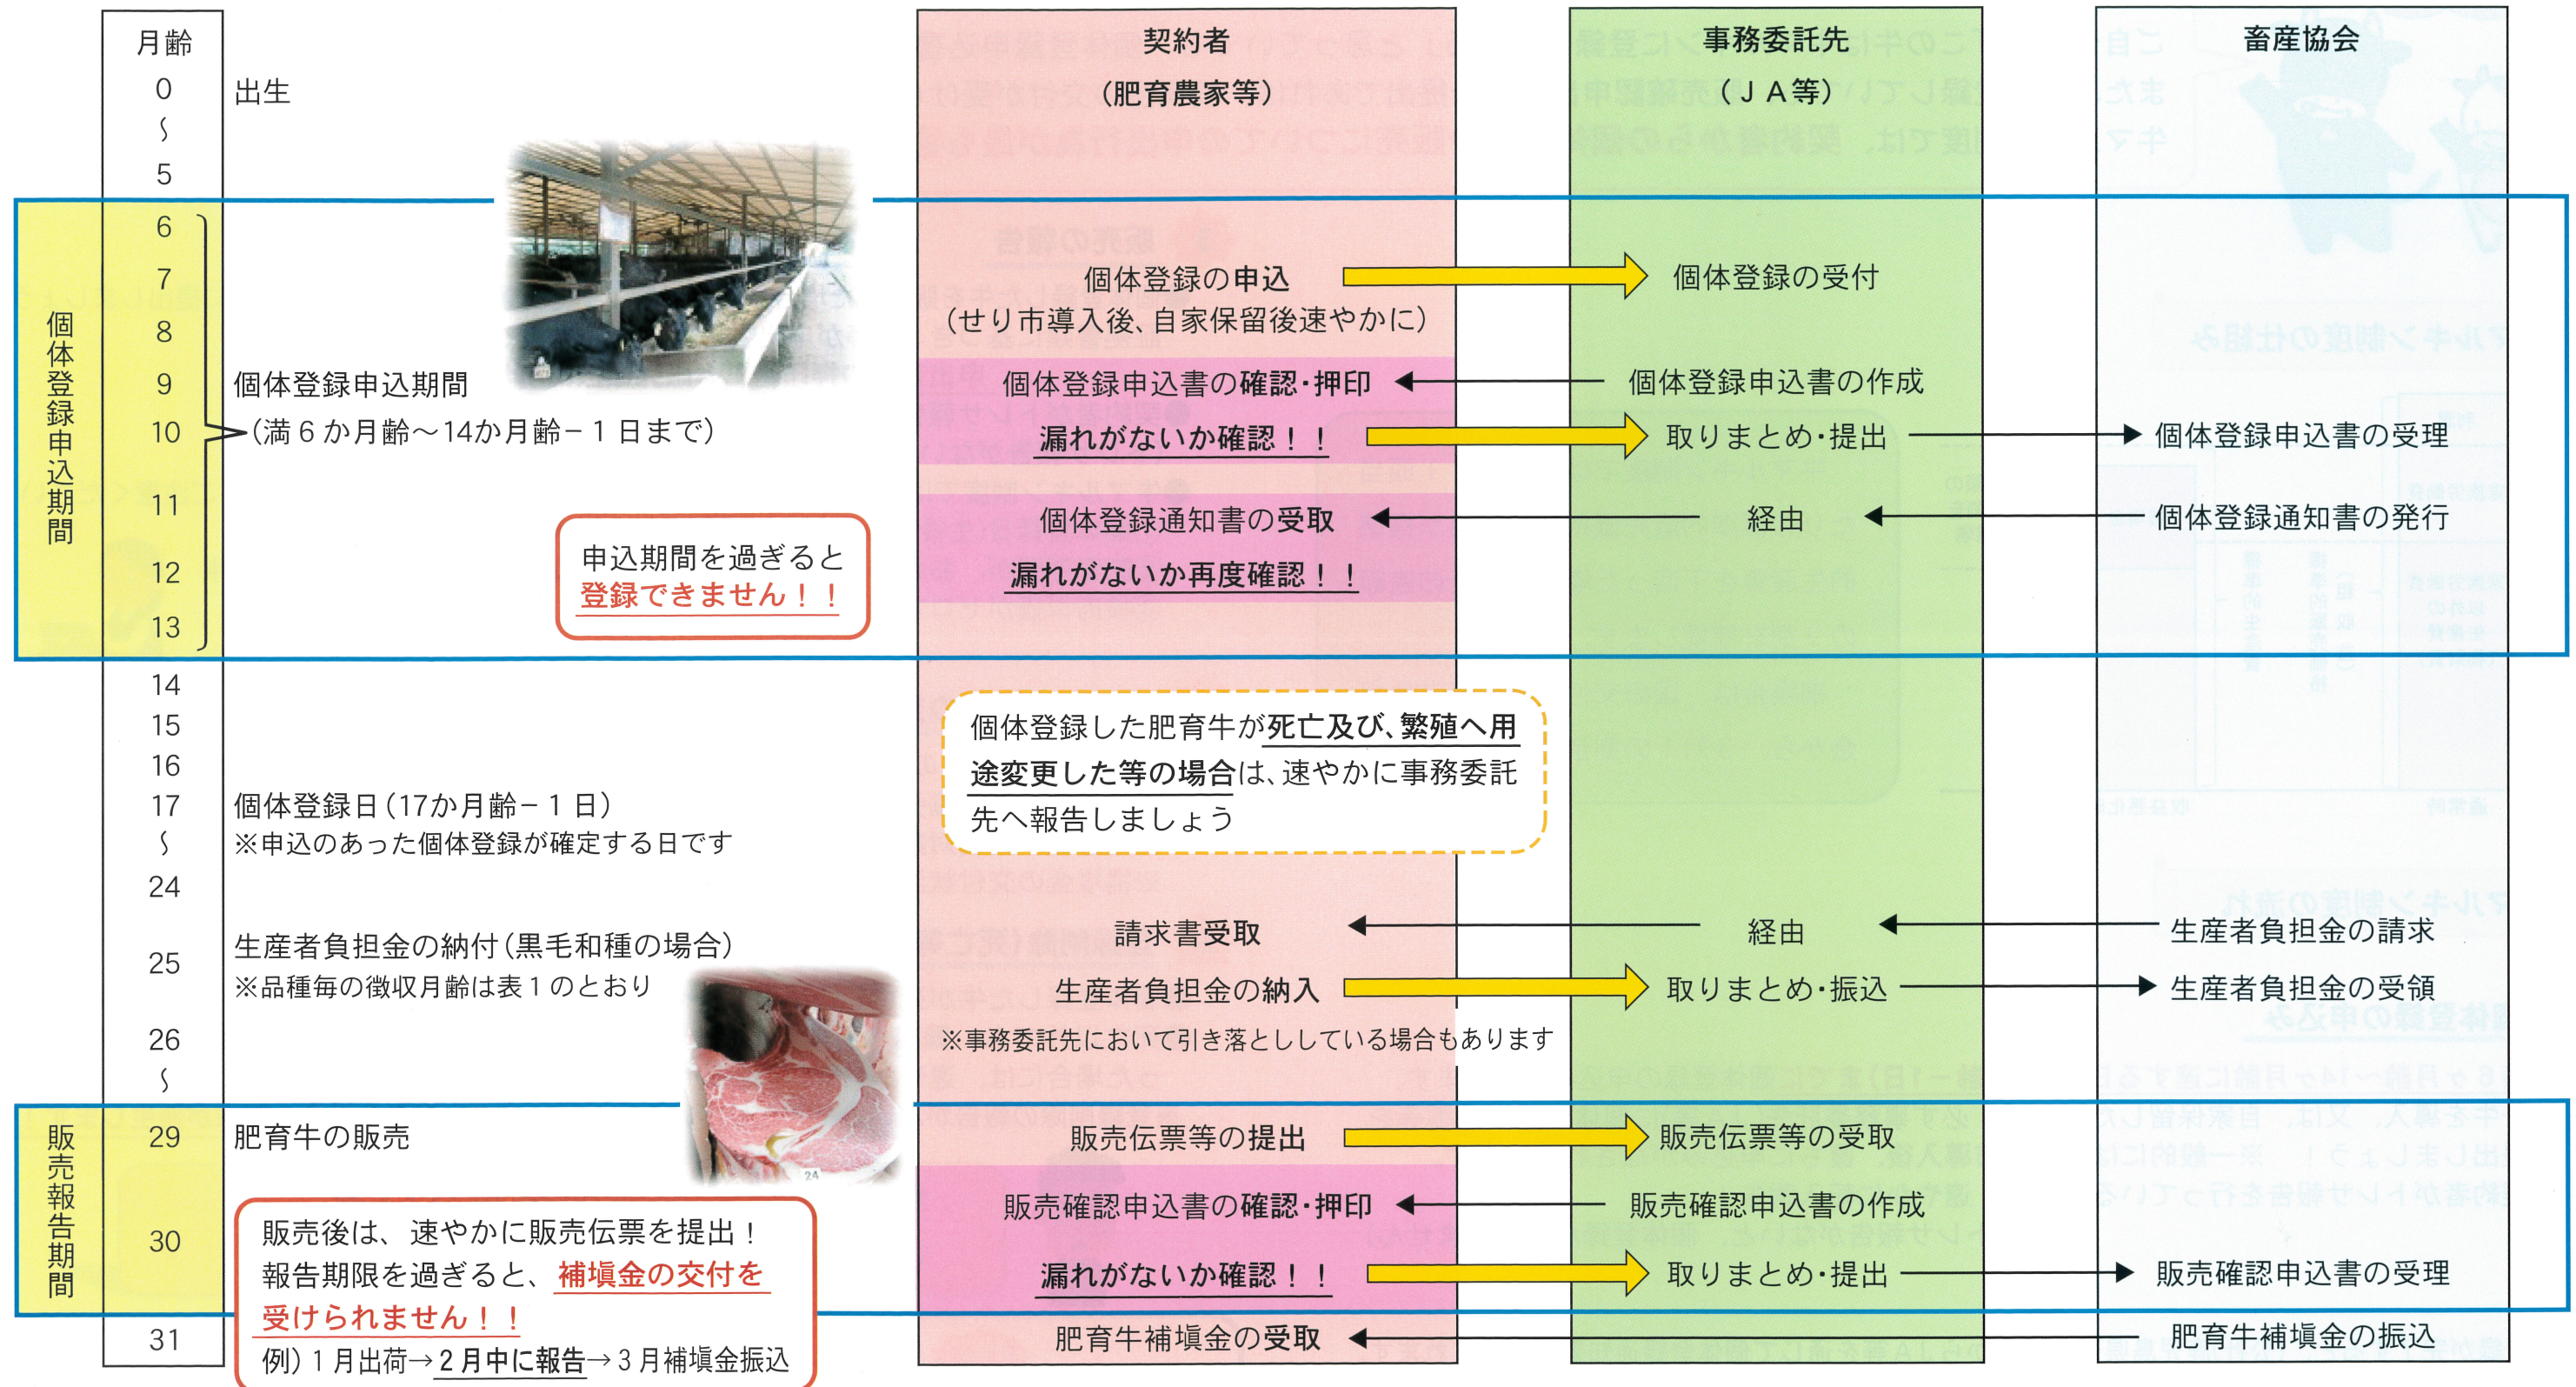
月齢
0
〜
5
6
7
8
9
10
11
12
13
14
15
16
17
〜
24
25
26
〜
29
30
31

個体登録申込期間

販売報告期間

出生

個体登録申込期間
（満６か月齢〜14か月齢－１日まで）

申込期間を過ぎると
登録できません！！

個体登録日（17か月齢－１日）
※申込のあった個体登録が確定する日です

生産者負担金の納付（黒毛和種の場合）
※品種毎の徴収月齢は表１のとおり

肥育牛の販売

販売後は、速やかに販売伝票を提出！
報告期限を過ぎると、補塡金の交付を受けられません！！
例）１月出荷→２月中に報告→３月補塡金振込

契約者
（肥育農家等）

事務委託先
（ＪＡ等）

畜産協会

個体登録の申込
（せり市導入後、自家保留後速やかに）

個体登録の受付

個体登録申込書の確認・押印

個体登録申込書の作成

漏れがないか確認！！

取りまとめ・提出

個体登録申込書の受理

個体登録通知書の受取

経由

個体登録通知書の発行

漏れがないか再度確認！！

個体登録した肥育牛が死亡及び、繁殖へ用途変更した等の場合は、速やかに事務委託先へ報告しましょう

請求書受取

経由

生産者負担金の請求

生産者負担金の納入

取りまとめ・振込

生産者負担金の受領

※事務委託先において引き落とししている場合もあります

販売伝票等の提出

販売伝票等の受取

販売確認申込書の確認・押印

販売確認申込書の作成

漏れがないか確認！！

取りまとめ・提出

販売確認申込書の受理

肥育牛補塡金の受取

肥育牛補塡金の振込